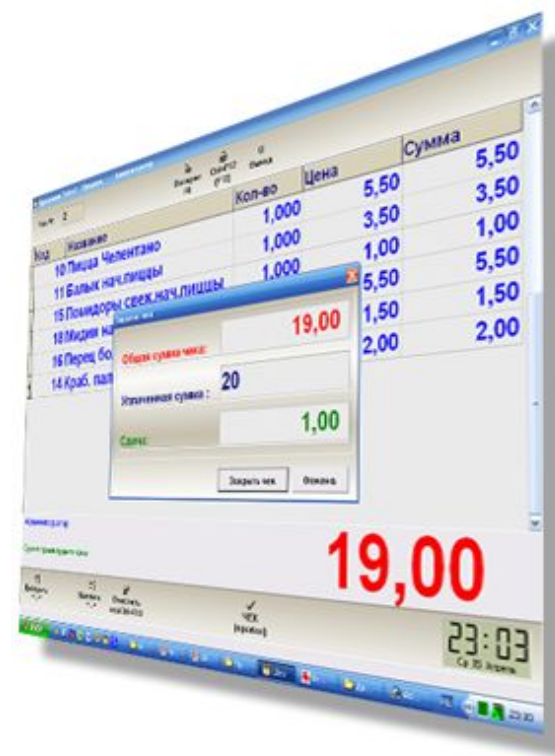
Стол № 2

| Код | Название | Кол-во | Цена | Сумма |
|---|---|---|---|---|
| 10 | Пицца Челентано | 1,000 | 5,50 | 5,50 |
| 11 | Балык нач.пиццы | 1,000 | 3,50 | 3,50 |
| 15 | Помидоры свеж.нач.пиццы | 1,000 | 1,00 | 1,00 |
| 18 | Мидии на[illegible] | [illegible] | 5,50 | 5,50 |
| 16 | Перец бо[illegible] | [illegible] | 1,50 | 1,50 |
| 14 | Краб. пал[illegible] | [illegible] | 2,00 | 2,00 |

Общая сумма чека:
19,00
Уплаченная сумма :
20
Сдача:
1,00
Закрыть чек
Отмена

19,00

ЧЕК

23:03
Ср 30 Апрель